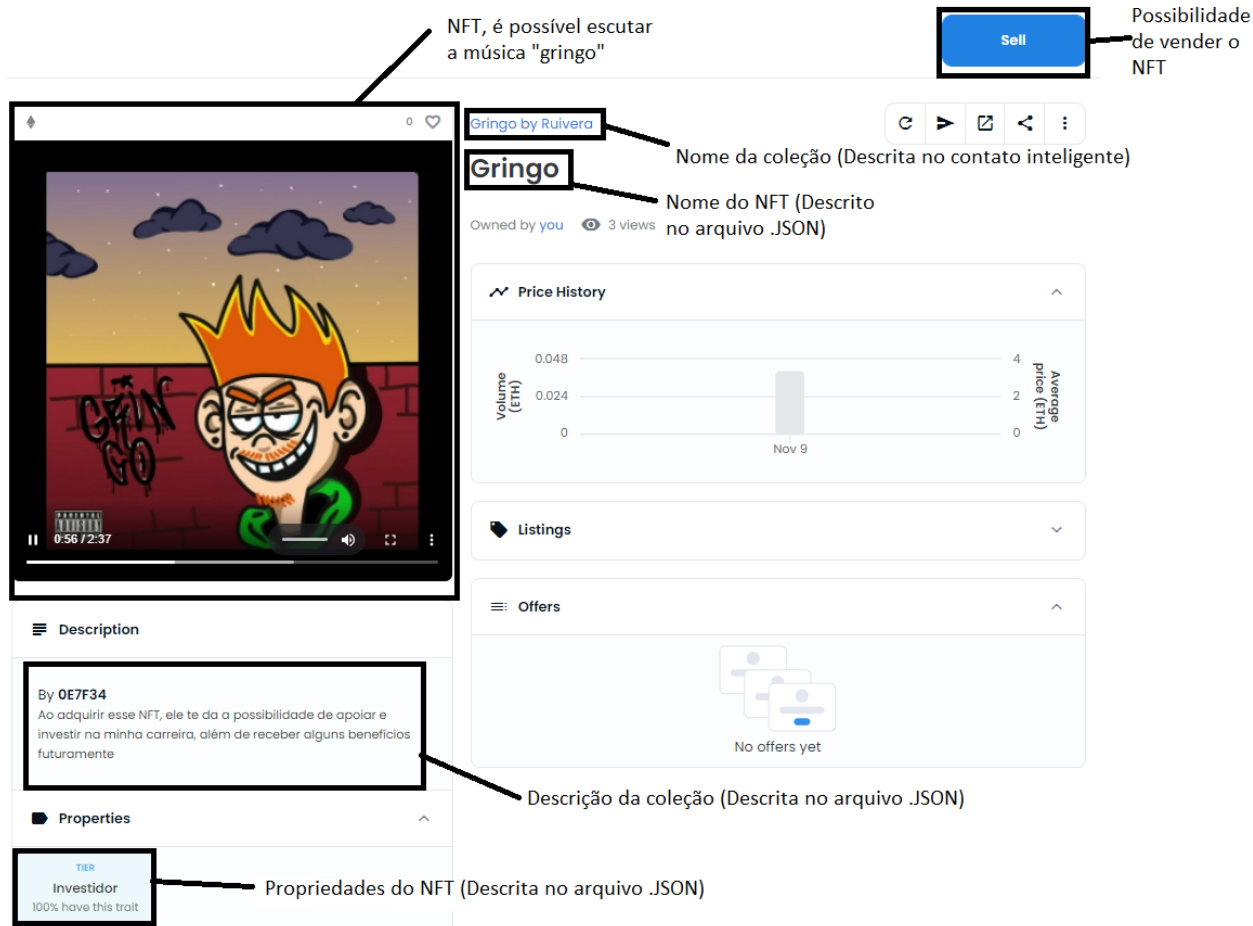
NFT, é possível escutar a música "gringo"

Sell

Possibilidade de vender o NFT

0

Gringo by Ruivera

Nome da coleção (Descrita no contato inteligente)

Gringo

Nome do NFT (Descrito no arquivo .JSON)

Owned by you 3 views

GRIN GO

PARENTAL ADVISORY

0:56 / 2:37

Price History

0.048
0.024
0
Volume (ETH)
4
2
0
Average price (ETH)
Nov 9

Listings

Offers

No offers yet

Description

By 0E7F34
Ao adquirir esse NFT, ele te da a possibilidade de apoiar e investir na minha carreira, além de receber alguns benefícios futuramente

Descrição da coleção (Descrita no arquivo .JSON)

Properties

TIER
Investidor
100% have this trait

Propriedades do NFT (Descrita no arquivo .JSON)